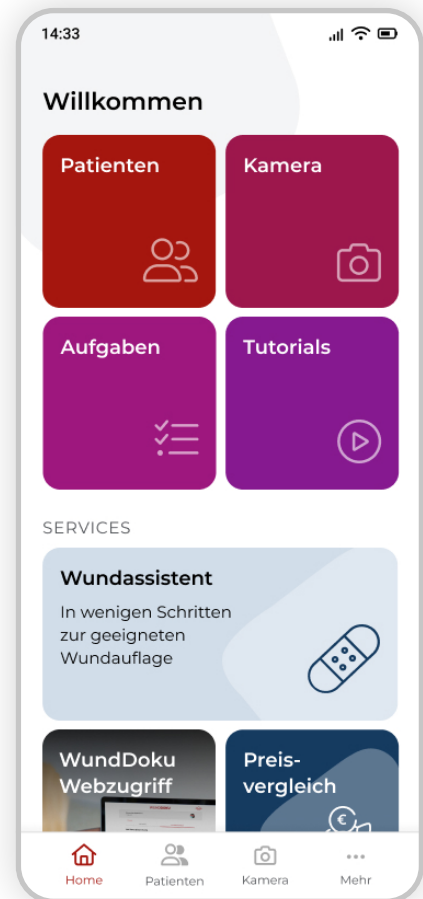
14:33

Willkommen

Patienten

Kamera

Aufgaben

Tutorials

SERVICES

Wundassistent

In wenigen Schritten zur geeigneten Wundauflage

WundDoku Webzugriff

Preis-vergleich

Home

Patienten

Kamera

Mehr